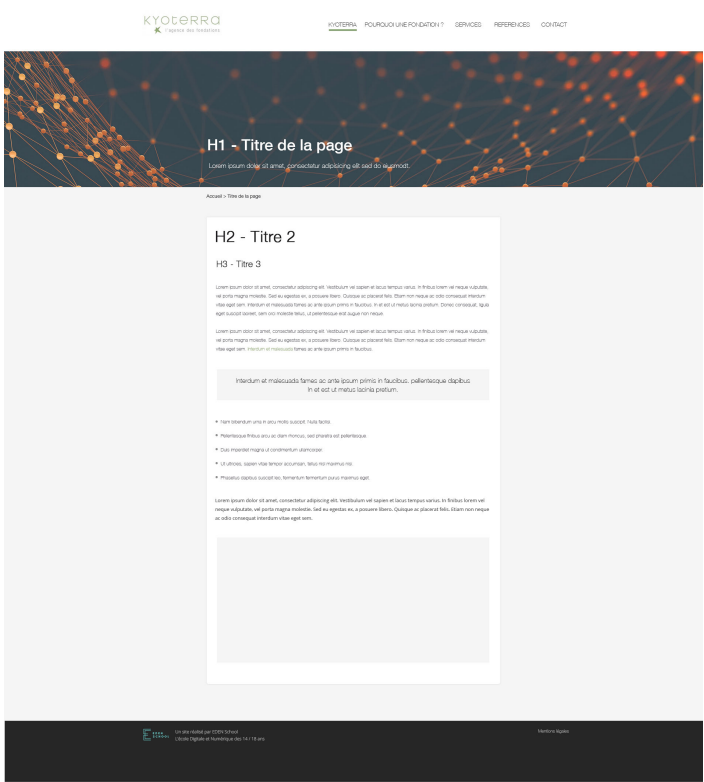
KYOTERRA
l'agence des fondations

KYOTERRA POURQUOI UNE FONDATION ? SERVICES REFERENCES CONTACT

H1 - Titre de la page

Lorem ipsum dolor sit amet, consectetur adipiscing elit sed do eiusmodt.

Accueil > Titre de la page

H2 - Titre 2

H3 - Titre 3

Lorem ipsum dolor sit amet, consectetur adipiscing elit. Vestibulum vel sapien et lacus tempus varius. In finibus lorem vel neque vulputate, vel porta magna molestie. Sed eu egestas ex, a posuere libero. Quisque ac placerat felis. Etiam non neque ac odio consequat interdum vitae eget sem. Interdum et malesuada fames ac ante ipsum primis in faucibus. In et est ut metus lacinia pretium. Donec consequat, ligula eget suscipit laoreet, sem orci molestie tellus, ut pellentesque erat augue non neque.

Lorem ipsum dolor sit amet, consectetur adipiscing elit. Vestibulum vel sapien et lacus tempus varius. In finibus lorem vel neque vulputate, vel porta magna molestie. Sed eu egestas ex, a posuere libero. Quisque ac placerat felis. Etiam non neque ac odio consequat interdum vitae eget sem. Interdum et malesuada fames ac ante ipsum primis in faucibus.

Interdum et malesuada fames ac ante ipsum primis in faucibus, pellentesque dapibus. In et est ut metus lacinia pretium.

- Nam bibendum urna in arcu mollis suscipit. Nulla facilisi.
- Pellentesque finibus arcu ac diam rhoncus, sed pharetra est pellentesque.
- Duis imperdiet magna ut condimentum ullamcorper.
- Ut ultricies, sapien vitae tempor accumsan, tellus nisi maximus nisi.
- Phasellus dapibus suscipit leo, fermentum fermentum purus maximus eget.

Lorem ipsum dolor sit amet, consectetur adipiscing elit. Vestibulum vel sapien et lacus tempus varius. In finibus lorem vel neque vulputate, vel porta magna molestie. Sed eu egestas ex, a posuere libero. Quisque ac placerat felis. Etiam non neque ac odio consequat interdum vitae eget sem.

EDEN SCHOOL
Un site réalisé par EDEN School
L'école Digitale et Numérique des 14 / 18 ans

Mentions légales